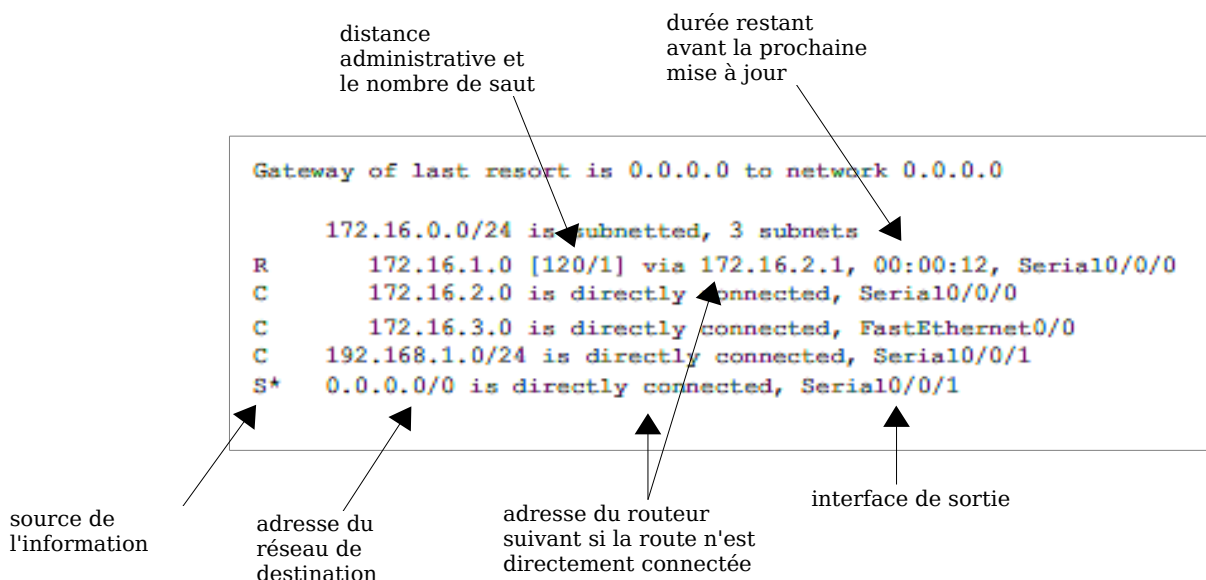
distance administrative et le nombre de saut

durée restant avant la prochaine mise à jour

Gateway of last resort is 0.0.0.0 to network 0.0.0.0

172.16.0.0/24 is subnetted, 3 subnets
R 172.16.1.0 [120/1] via 172.16.2.1, 00:00:12, Serial0/0/0
C 172.16.2.0 is directly connected, Serial0/0/0
C 172.16.3.0 is directly connected, FastEthernet0/0
C 192.168.1.0/24 is directly connected, Serial0/0/1
S* 0.0.0.0/0 is directly connected, Serial0/0/1

source de l'information

adresse du réseau de destination

adresse du routeur suivant si la route n'est directement connectée

interface de sortie